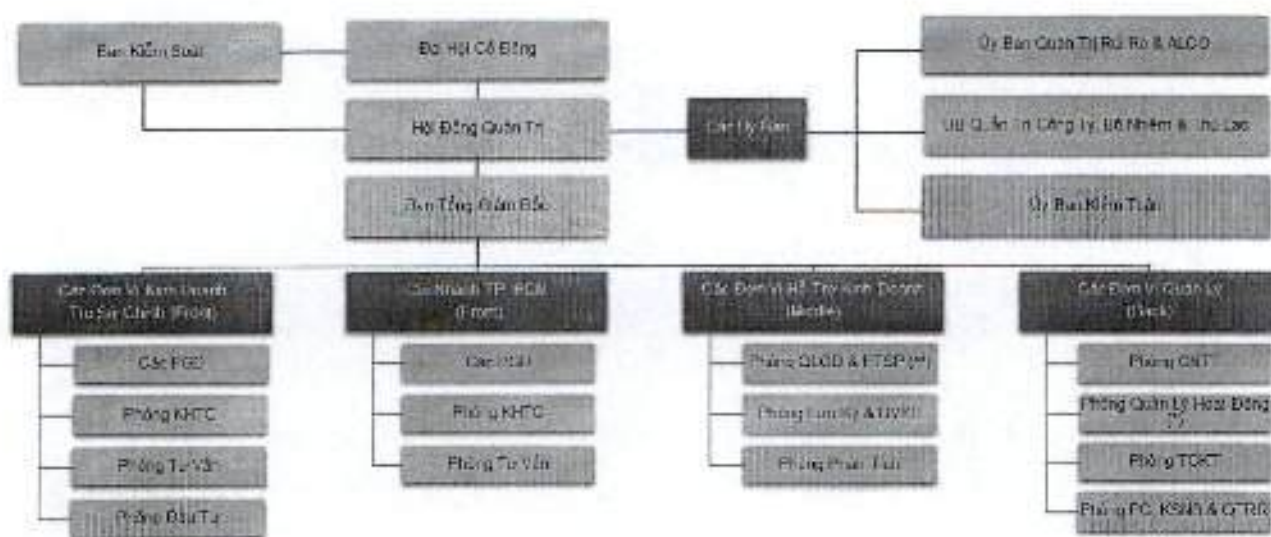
Ban Kiểm Soát

Đại Hội Cổ Đông

Hội Đồng Quản Trị

Ban Tổng Giám Đốc

Các Ủy Ban

Ủy Ban Quản Trị Rủi Ro & ALCO

Ủy Ban Quản Trị Công Ty, Bổ Nhiệm & Thù Lao

Ủy Ban Kiểm Toán

Các Đơn Vị Kinh Doanh Trụ Sở Chính (Front)

Các PGD

Phòng KHTC

Phòng Tư Vấn

Phòng Đầu Tư

Chi Nhánh TP. HCM (Front)

Các PGD

Phòng KHTC

Phòng Tư Vấn

Các Đơn Vị Hỗ Trợ Kinh Doanh (Middle)

Phòng QLGD & PTSP (**)

Phòng Lưu Ký & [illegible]

Phòng Phân Tích

Các Đơn Vị Quản Lý (Back)

Phòng CNTT

Phòng Quản Lý Hoạt Động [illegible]

Phòng TCKT

Phòng PC, KSNB & QTRR